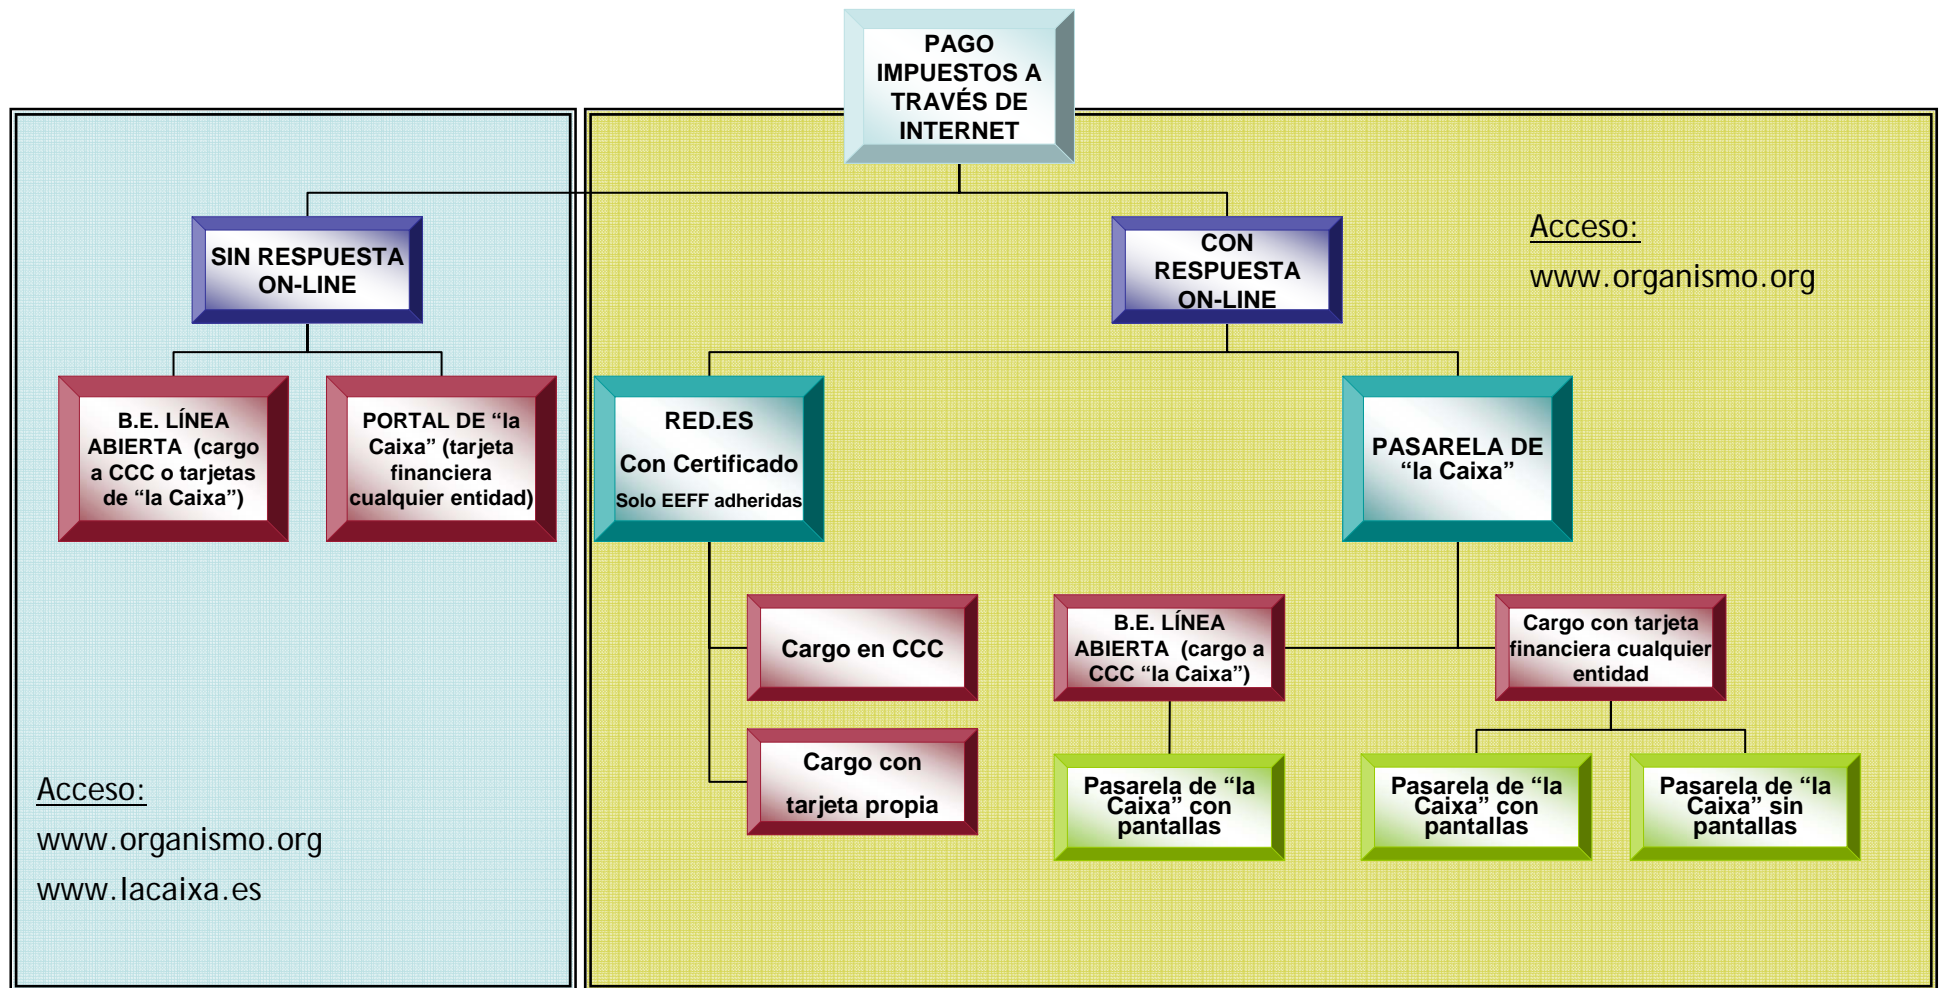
PAGO IMPUESTOS A TRAVÉS DE INTERNET

SIN RESPUESTA ON-LINE

CON RESPUESTA ON-LINE

Acceso:
www.organismo.org

B.E. LÍNEA ABIERTA (cargo a CCC o tarjetas de “la Caixa”)

PORTAL DE “la Caixa” (tarjeta financiera cualquier entidad)

RED.ES
Con Certificado
Solo EEFF adheridas

PASARELA DE “la Caixa”

Cargo en CCC

B.E. LÍNEA ABIERTA (cargo a CCC “la Caixa”)

Cargo con tarjeta financiera cualquier entidad

Cargo con tarjeta propia

Pasarela de “la Caixa” con pantallas

Pasarela de “la Caixa” con pantallas

Pasarela de “la Caixa” sin pantallas

Acceso:
www.organismo.org
www.lacaixa.es